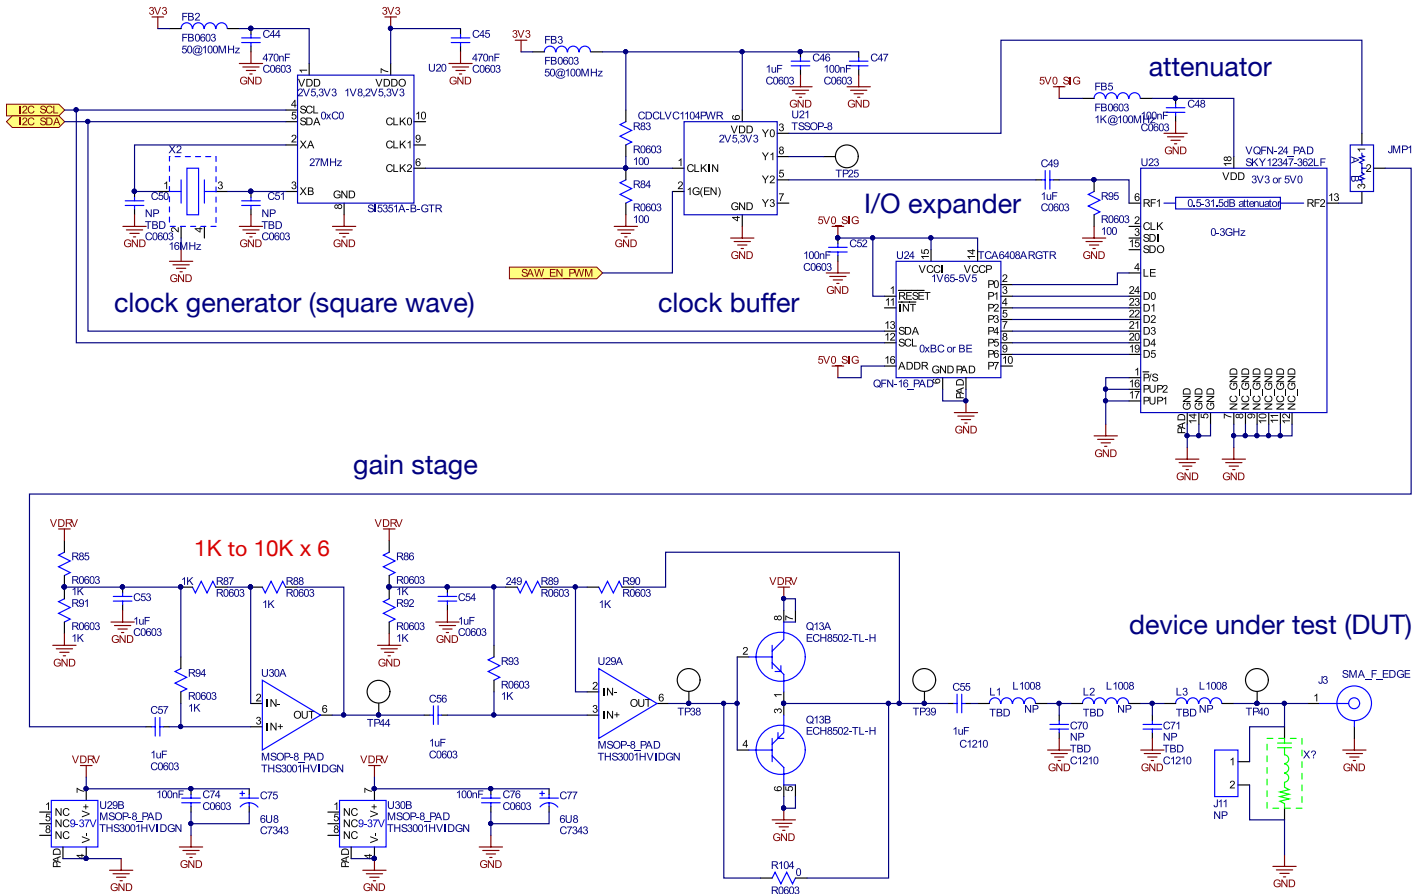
3V3
FB2
FB0603
50@100MHz
C44
470nF
C0603
GND
3V3
C45
470nF
C0603
GND
U20
VDD
2V5,3V3
VDDO
1V8,2V5,3V3
I2C_SCL
I2C_SDA
SCL
SDA
0xC0
CLK0
CLK1
CLK2
XA
XB
27MHz
GND
SI5351A-B-GTR
X2
C50
NP
TBD
C0603
GND
C51
NP
TBD
C0603
GND
16MHz
GND
clock generator (square wave)
3V3
FB3
FB0603
50@100MHz
C46
1uF
C0603
GND
C47
100nF
C0603
GND
CDCLVC1104PWR
U21
TSSOP-8
VDD
2V5,3V3
Y0
Y1
Y2
Y3
CLKIN
1G(EN)
GND
R83
R0603
100
R84
R0603
100
GND
GND
TP25
SAW_EN_PWM
clock buffer
attenuator
5V0_SIG
FB5
FB0603
1K@100MHz
C48
100nF
C0603
GND
JMP1
VQFN-24_PAD
SKY12347-362LF
U23
VDD
3V3 or 5V0
RF1
RF2
0.5-31.5dB attenuator
0-3GHz
C49
1uF
C0603
R95
R0603
100
GND
CLK
SDI
SDO
LE
D0
D1
D2
D3
D4
D5
P/S
PUP2
PUP1
GND
PAD
NC_GND
GND
GND
GND
I/O expander
5V0_SIG
C52
100nF
C0603
GND
U24
TCA6408ARGTR
VCCI
VCCP
1V65-5V5
RESET
INT
SDA
SCL
0xBC or BE
ADDR
GND
PAD
P0
P1
P2
P3
P4
P5
P6
P7
5V0_SIG
QFN-16_PAD
GND
gain stage
VDRV
R85
R0603
1K
R91
R0603
1K
GND
C53
1uF
C0603
GND
1K to 10K x 6
1K
R87
R0603
R88
R0603
1K
R94
R0603
1K
C57
1uF
C0603
U30A
IN-
IN+
OUT
MSOP-8_PAD
THS3001HVIDGN
TP44
C56
1uF
C0603
VDRV
R86
R0603
1K
R92
R0603
1K
GND
C54
1uF
C0603
GND
249
R89
R0603
R90
R0603
1K
R93
R0603
1K
U29A
IN-
IN+
OUT
MSOP-8_PAD
THS3001HVIDGN
TP38
VDRV
Q13A
ECH8502-TL-H
Q13B
ECH8502-TL-H
GND
R104
0
R0603
TP39
C55
1uF
C1210
device under test (DUT)
L1
L1008
TBD
NP
C70
NP
TBD
C1210
GND
L2
L1008
TBD
NP
C71
NP
TBD
C1210
GND
L3
L1008
TBD
NP
TP40
J3
SMA_F_EDGE
GND
X?
J11
NP
GND
VDRV
U29B
MSOP-8_PAD
THS3001HVIDGN
NC
NC
NC
9-37V
V+
V-
PAD
GND
100nF
C74
C0603
C75
6U8
C7343
GND
VDRV
U30B
MSOP-8_PAD
THS3001HVIDGN
NC
NC
NC
9-37V
V+
V-
PAD
GND
100nF
C76
C0603
C77
6U8
C7343
GND